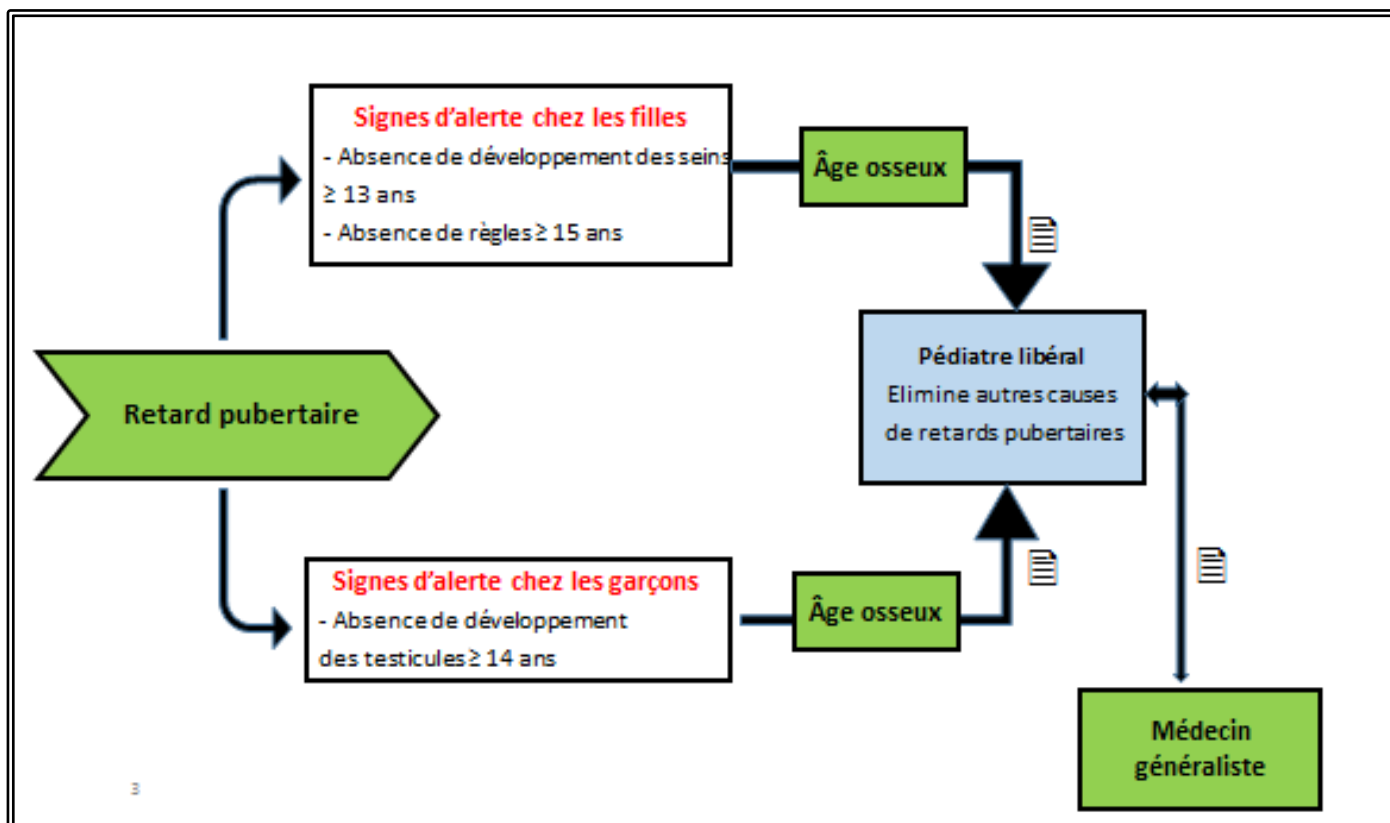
Signes d'alerte chez les filles
- Absence de développement des seins ≥ 13 ans
- Absence de règles ≥ 15 ans

Âge osseux

Retard pubertaire

Pédiatre libéral
Elimine autres causes de retards pubertaires

Signes d'alerte chez les garçons
- Absence de développement des testicules ≥ 14 ans

Âge osseux

Médecin généraliste

3